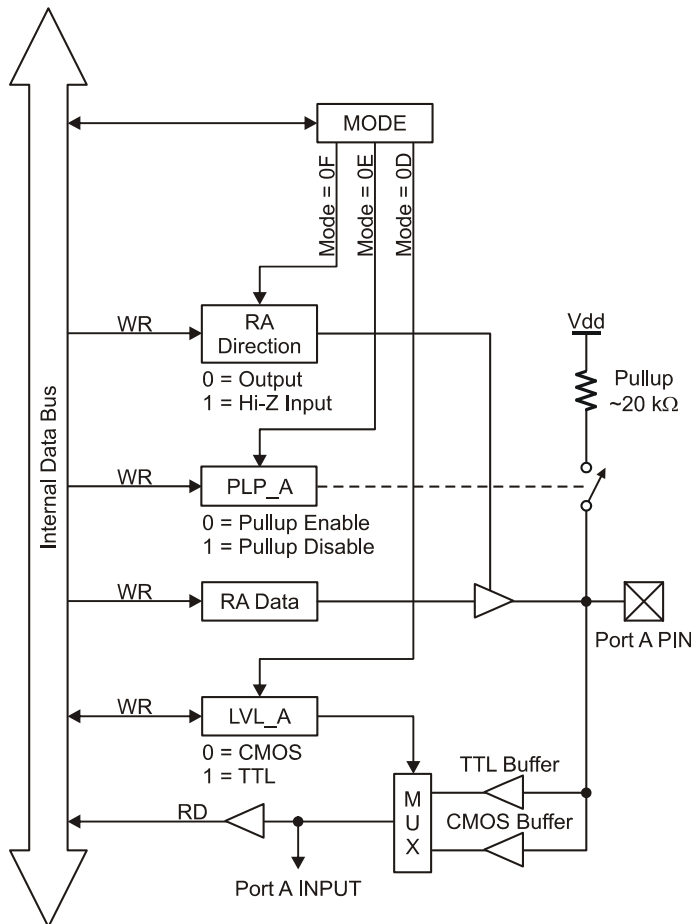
MODE

Mode = 0F

Mode = 0E

Mode = 0D

Internal Data Bus

WR

RA Direction

0 = Output
1 = Hi-Z Input

Vdd

Pullup
~20 kΩ

WR

PLP_A

0 = Pullup Enable
1 = Pullup Disable

WR

RA Data

Port A PIN

WR

LVL_A

0 = CMOS
1 = TTL

TTL Buffer

M
U
X

CMOS Buffer

RD

Port A INPUT